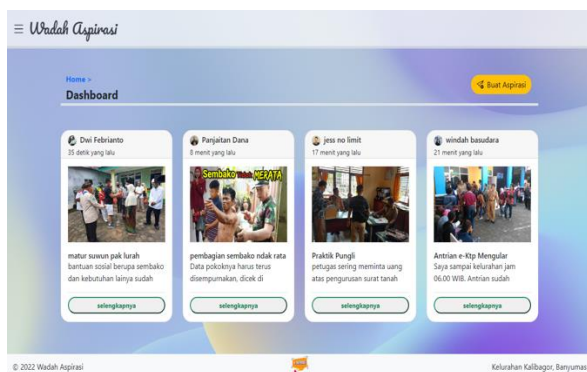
≡ Wadah Aspirasi

Home >
Dashboard

Buat Aspirasi

Dwi Febrianto
35 detik yang lalu

matur suwun pak lurah
bantuan sosial berupa sembako dan kebutuhan lainya sudah

selengkapnya

Panjaitan Dana
8 menit yang lalu

Sembako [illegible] MERATA

pembagian sembako ndak rata
Data pokoknya harus terus disempurnakan, dicek di

selengkapnya

jess no limit
17 menit yang lalu

Praktik Pungli
petugas sering meminta uang atas pengurusan surat tanah

selengkapnya

windah basudara
21 menit yang lalu

Antrian e-Ktp Mengular
Saya sampai kelurahan jam 06.00 WIB. Antrian sudah

selengkapnya

© 2022 Wadah Aspirasi

Kelurahan Kalibagor, Banyumas